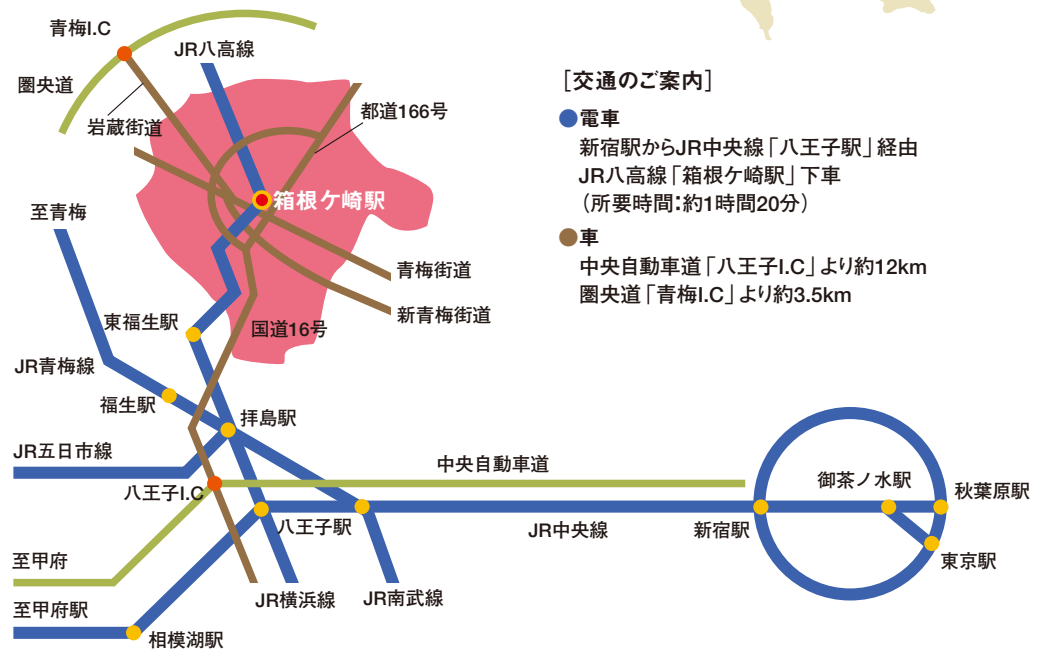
［交通のご案内］

電車
新宿駅からJR中央線「八王子駅」経由
JR八高線「箱根ケ崎駅」下車
（所要時間：約1時間20分）

車
中央自動車道「八王子I.C」より約12km
圏央道「青梅I.C」より約3.5km

青梅I.C
JR八高線
圏央道
岩蔵街道
都道166号
箱根ケ崎駅
至青梅
青梅街道
新青梅街道
東福生駅
国道16号
JR青梅線
福生駅
拝島駅
JR五日市線
中央自動車道
御茶ノ水駅
八王子I.C
秋葉原駅
八王子駅
JR中央線
新宿駅
至甲府
東京駅
至甲府駅
JR横浜線
JR南武線
相模湖駅